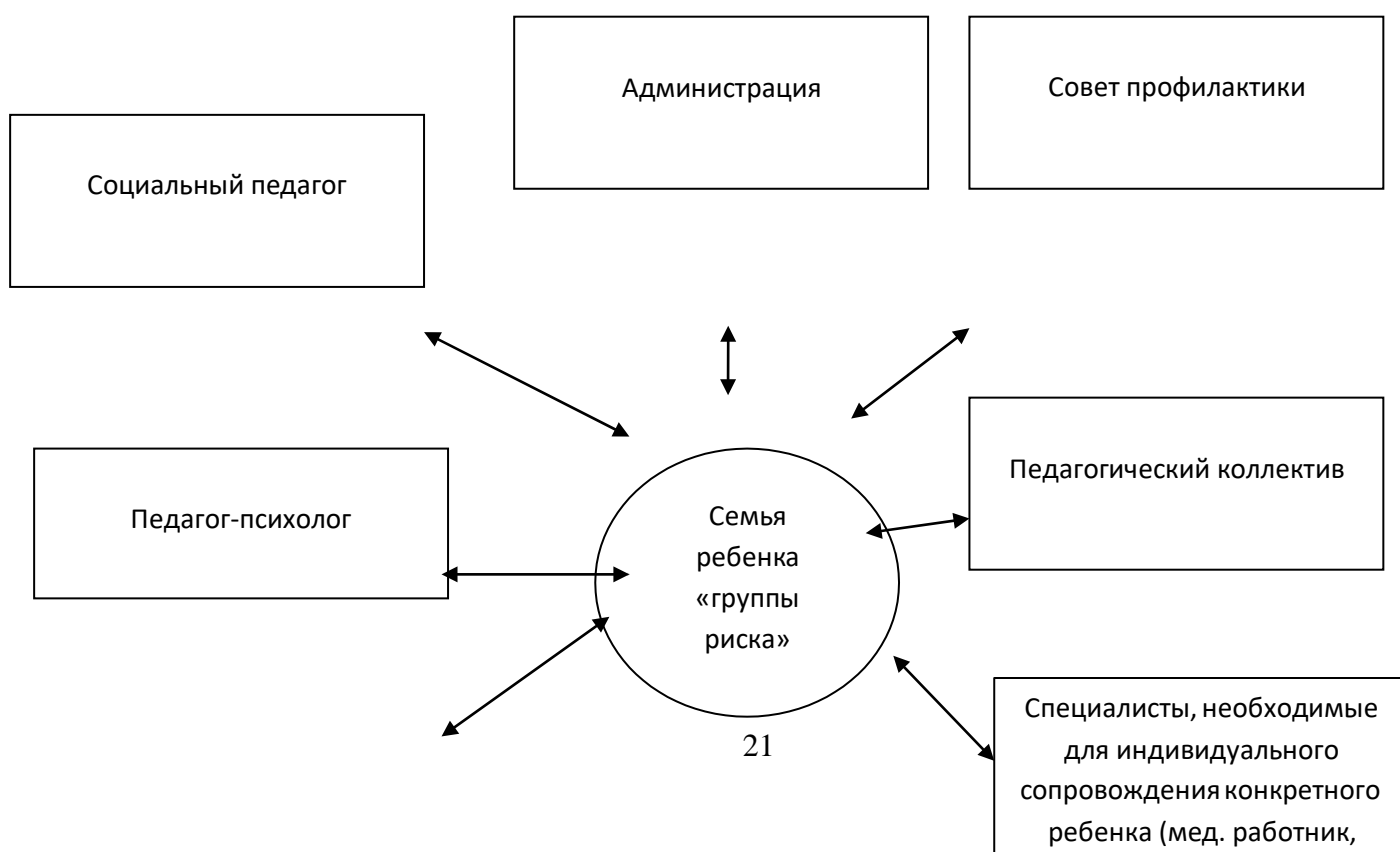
Администрация

Совет профилактики

Социальный педагог

Педагогический коллектив

Педагог-психолог

Семья ребенка «группы риска»

Специалисты, необходимые для индивидуального сопровождения конкретного ребенка (мед. работник,

21